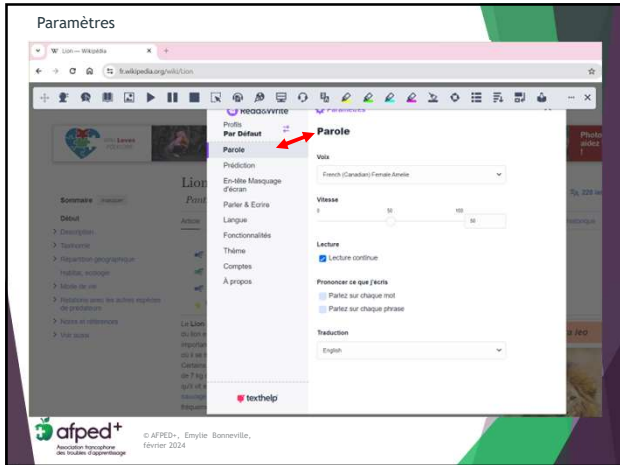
Paramètres

W Lion — Wikipédia

fr.wikipedia.org/wiki/Lion

Read&Write

Profils
Par Défaut

Parole
Prédiction
En-tête Masquage d'écran
Parler & Écrire
Langue
Fonctionnalités
Thème
Comptes
À propos

texthelp

Parole

Voix
French (Canadian) Female Amelie

Vitesse
0 50 100
50

Lecture
Lecture continue

Prononcer ce que j'écris
Parlez sur chaque mot
Parlez sur chaque phrase

Traduction
English

Lion

Sommaire
Début
Description
Taxinomie
Répartition géographique
Habitat, écologie
Mode de vie
Relations avec les autres espèces de prédateurs
Notes et références
Voir aussi

afped+
Association francophone des troubles d'apprentissage

© AFPED+, Emylie Bonneville, février 2024